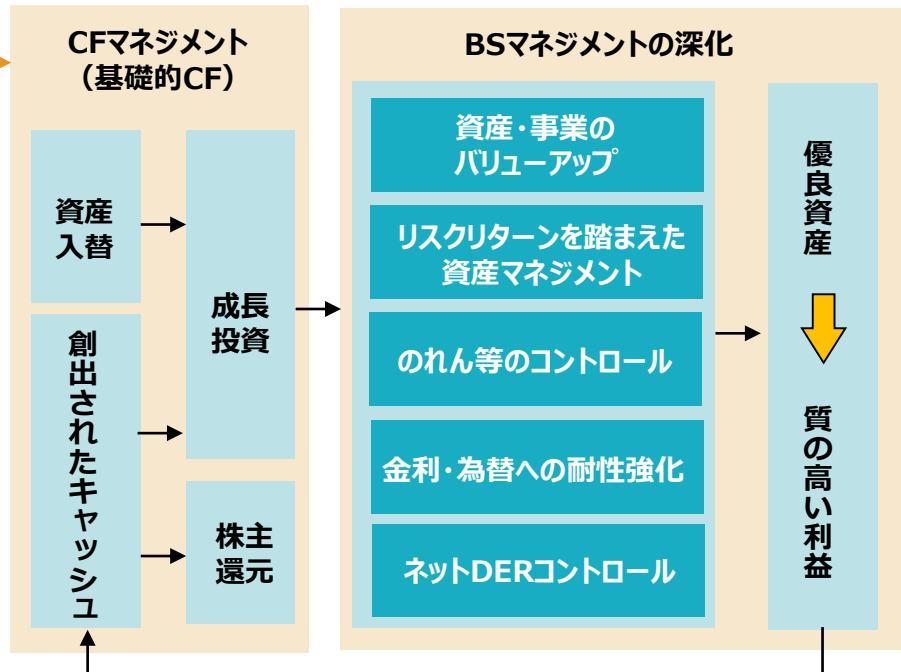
CFマネジメント
（基礎的CF）

資産入替

創出されたキャッシュ

成長投資

株主還元

BSマネジメントの深化

資産・事業のバリューアップ

リスクリターンを踏まえた資産マネジメント

のれん等のコントロール

金利・為替への耐性強化

ネットDERコントロール

優良資産

質の高い利益